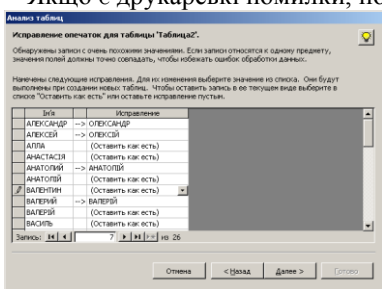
Якщо є друкарські помилки, не

Анализ таблиц

Исправление опечаток для таблицы "Таблица2".

Обнаружены записи с очень похожими значениями. Если записи относятся к одному предмету, значения полей должны точно совпадать, чтобы избежать ошибок обработки данных.

Намечены следующие исправления. Для их изменения выберите значение из списка. Они будут выполнены при создании новых таблиц. Чтобы оставить запись в ее текущем виде выберите в списке "Оставить как есть" или оставьте исправление пустым.

| Ім'я | | Исправление |
|---|---|---|
| АЛЕКСАНДР | --> | ОЛЕКСАНДР |
| АЛЕКСЕЙ | --> | ОЛЕКСІЙ |
| АЛЛА | | (Оставить как есть) |
| АНАСТАСІЯ | | (Оставить как есть) |
| АНАТОЛИЙ | --> | АНАТОЛІЙ |
| АНАТОЛІЙ | | (Оставить как есть) |
| ВАЛЕНТИН | | (Оставить как есть) |
| ВАЛЕРИЙ | --> | ВАЛЕРІЙ |
| ВАЛЕРІЙ | | (Оставить как есть) |
| ВАСИЛЬ | | (Оставить как есть) |

Запись: 7 из 26

Отмена < Назад Далее > Готово